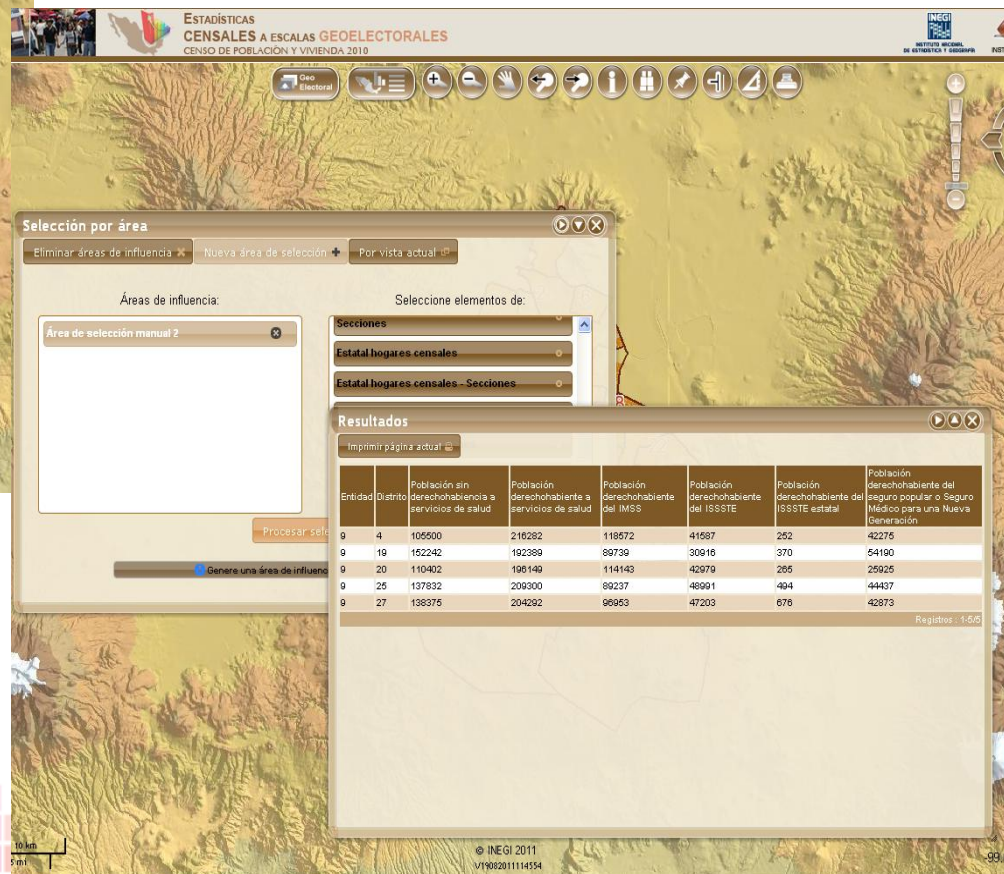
ESTADÍSTICAS CENSALES A ESCALAS GEOELECTORALES
CENSO DE POBLACIÓN Y VIVIENDA 2010

INEGI
INSTITUTO NACIONAL DE ESTADÍSTICA Y GEOGRAFÍA

Geo Electoral

Selección por área

Eliminar áreas de influencia
Nueva área de selección
Por vista actual

Áreas de influencia:
Área de selección manual 2

Seleccione elementos de:
Secciones
Estatal hogares censales
Estatal hogares censales - Secciones

Procesar sele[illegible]

Genere una área de influen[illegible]

Resultados

Imprimir página actual

| Entidad | Distrito | Población sin derechohabiencia a servicios de salud | Población derechohabiente a servicios de salud | Población derechohabiente del IMSS | Población derechohabiente del ISSSTE | Población derechohabiente del ISSSTE estatal | Población derechohabiente del seguro popular o Seguro Médico para una Nueva Generación |
|---|---|---|---|---|---|---|---|
| 9 | 4 | 105500 | 216282 | 118572 | 41587 | 252 | 42275 |
| 9 | 19 | 152242 | 192389 | 89739 | 30916 | 370 | 54190 |
| 9 | 20 | 110402 | 196149 | 114143 | 42979 | 265 | 25925 |
| 9 | 25 | 137832 | 209300 | 89237 | 48991 | 494 | 44437 |
| 9 | 27 | 138375 | 204292 | 96953 | 47203 | 676 | 42873 |

Registros : 1-5/5

10 km
5 mi

© INEGI 2011
V19082011114554

-99